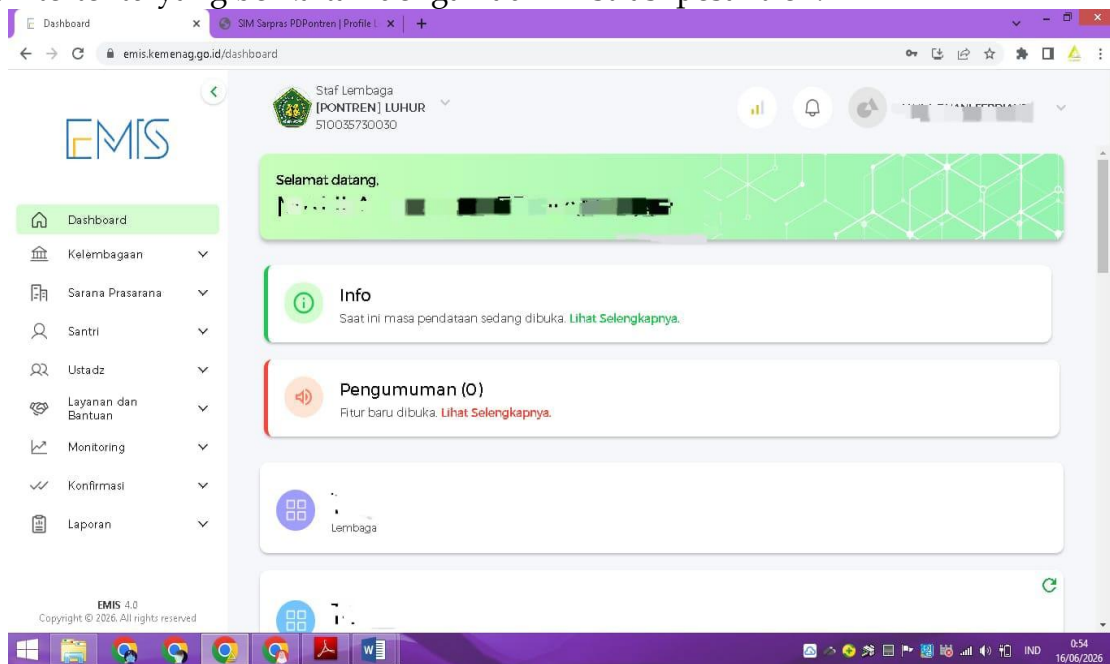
Dashboard
SIM Sarpras PDPontren | Profile L
emis.kemenag.go.id/dashboard

EMIS

Dashboard
Kelembagaan
Sarana Prasarana
Santri
Ustadz
Layanan dan Bantuan
Monitoring
Konfirmasi
Laporan

EMIS 4.0
Copyright © 2026. All rights reserved

Staf Lembaga
[PONTREN] LUHUR
510035730030

Selamat datang,
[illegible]

Info
Saat ini masa pendataan sedang dibuka. Lihat Selengkapnya.

Pengumuman (0)
Fitur baru dibuka. Lihat Selengkapnya.

Lembaga

IND
0:54
16/06/2026